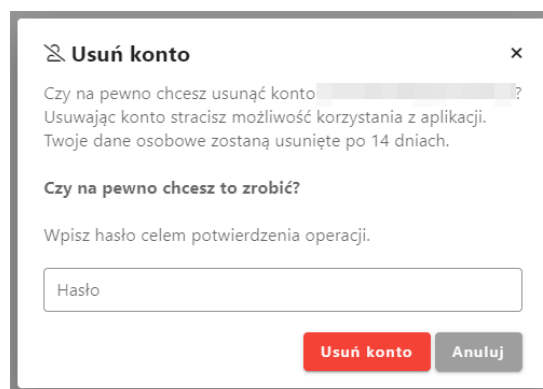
Usuń konto
×

Czy na pewno chcesz usunąć konto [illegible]? Usuwając konto stracisz możliwość korzystania z aplikacji. Twoje dane osobowe zostaną usunięte po 14 dniach.

Czy na pewno chcesz to zrobić?

Wpisz hasło celem potwierdzenia operacji.

Hasło

Usuń konto
Anuluj